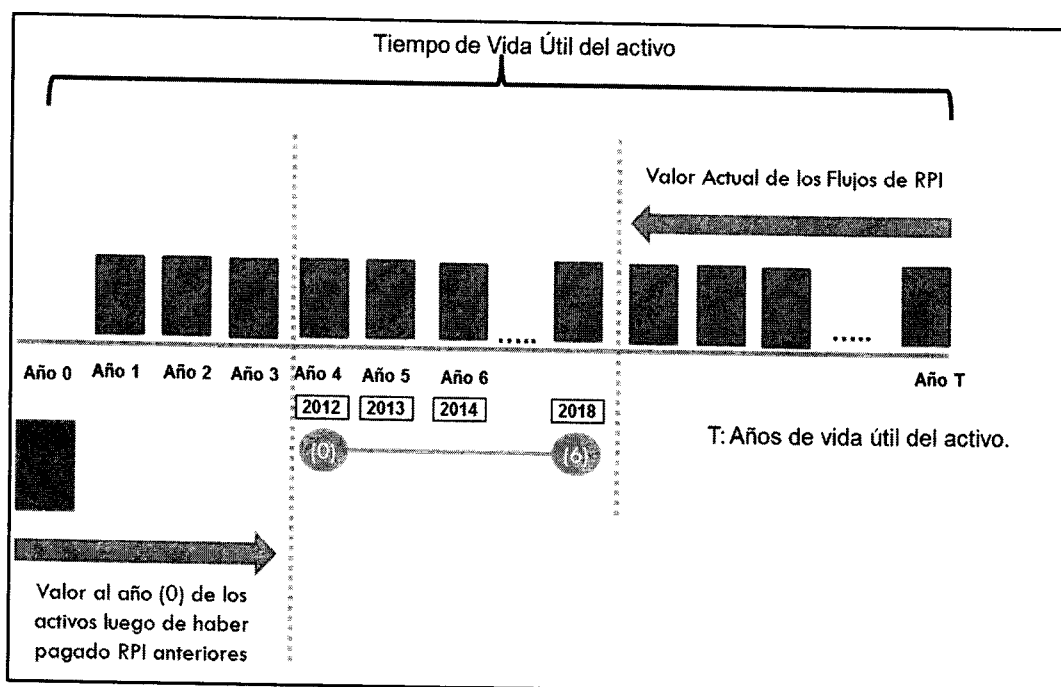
Tiempo de Vida Útil del activo

Valor Actual de los Flujos de RPI

.....

.....

Año 0 Año 1 Año 2 Año 3 Año 4 Año 5 Año 6 Año T

2012 2013 2014 2018

(0) (6)

T: Años de vida útil del activo.

Valor al año (0) de los activos luego de haber pagado RPI anteriores